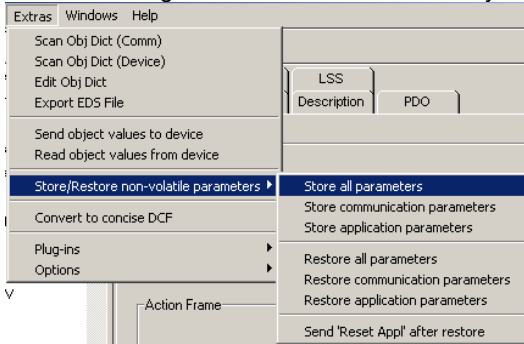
Extras Windows Help
Scan Obj Dict (Comm)
Scan Obj Dict (Device)
Edit Obj Dict
Export EDS File
Send object values to device
Read object values from device
Store/Restore non-volatile parameters
Convert to concise DCF
Plug-ins
Options

LSS
Description
PDO

Store all parameters
Store communication parameters
Store application parameters
Restore all parameters
Restore communication parameters
Restore application parameters
Send 'Reset Appl' after restore

Action Frame

V